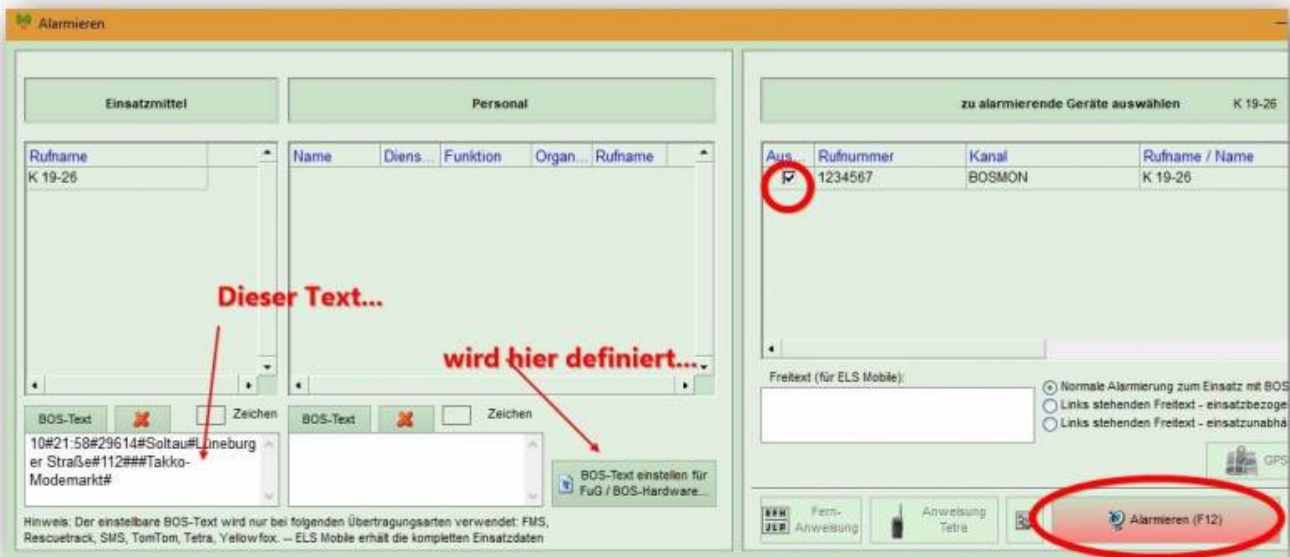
Alarmieren

Einsatzmittel

Personal

zu alarmierende Geräte auswählen K 19-26

| Rufname |
|---|
| K 19-26 |

| Name | Diens... | Funktion | Organ... | Rufname |
|---|---|---|---|---|

| Aus... | Rufnummer | Kanal | Rufname / Name |
|---|---|---|---|
| ☑ | 1234567 | BOSMON | K 19-26 |

Dieser Text...

wird hier definiert...

BOS-Text Zeichen

10#21:58#29614#Soltau#Lüneburger Straße#112###Takko-Modemarkt#

BOS-Text Zeichen

BOS-Text einstellen für FuG / BOS-Hardware...

Freitext (für ELS Mobile):

Normale Alarmierung zum Einsatz mit BOS
Links stehenden Freitext - einsatzbezoge
Links stehenden Freitext - einsatzunabhä

GPS

Hinweis: Der einstellbare BOS-Text wird nur bei folgenden Übertragungsarten verwendet: FMS, Rescuetrack, SMS, TomTom, Tetra, Yellowfox. -- ELS Mobile erhält die kompletten Einsatzdaten

Fern-Anweisung

Anweisung Tetra

Alarmieren (F12)